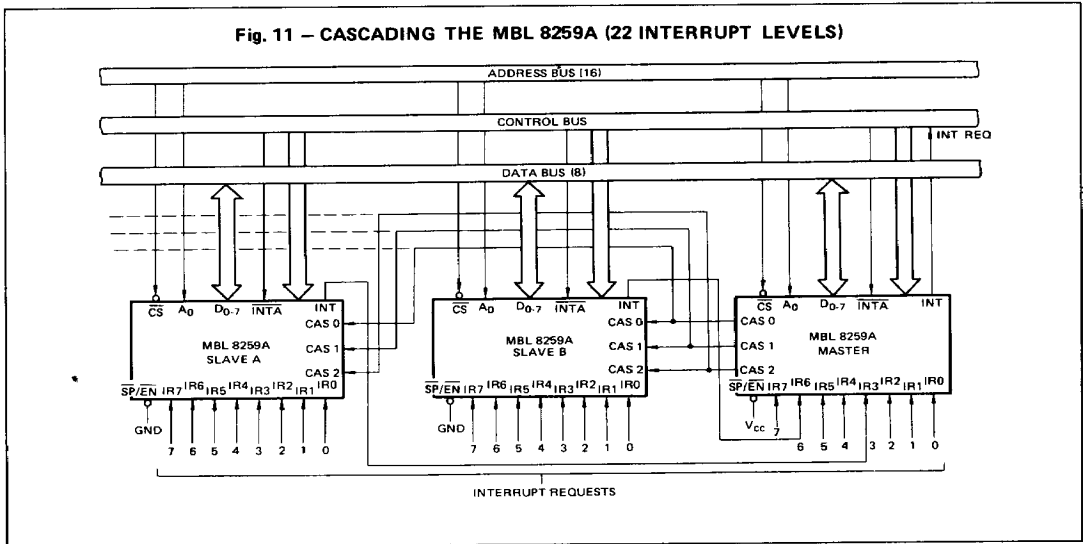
Fig. 11 – CASCADING THE MBL 8259A (22 INTERRUPT LEVELS)

ADDRESS BUS (16)

CONTROL BUS

INT REQ

DATA BUS (8)

$\overline{CS}$ $A_0$ $D_{0-7}$ $\overline{INTA}$ INT

CAS 0
CAS 1
CAS 2

MBL 8259A
SLAVE A

$SP/\overline{EN}$ IR7 IR6 IR5 IR4 IR3 IR2 IR1 IR0

GND

7 6 5 4 3 2 1 0

$\overline{CS}$ $A_0$ $D_{0-7}$ $\overline{INTA}$ INT

CAS 0
CAS 1
CAS 2

MBL 8259A
SLAVE B

$SP/\overline{EN}$ IR7 IR6 IR5 IR4 IR3 IR2 IR1 IR0

GND

7 6 5 4 3 2 1 0

$\overline{CS}$ $A_0$ $D_{0-7}$ $\overline{INTA}$ INT

CAS 0
CAS 1
CAS 2

MBL 8259A
MASTER

$SP/\overline{EN}$ IR7 IR6 IR5 IR4 IR3 IR2 IR1 IR0

$V_{cc}$

7 6 5 4 3 2 1 0

INTERRUPT REQUESTS